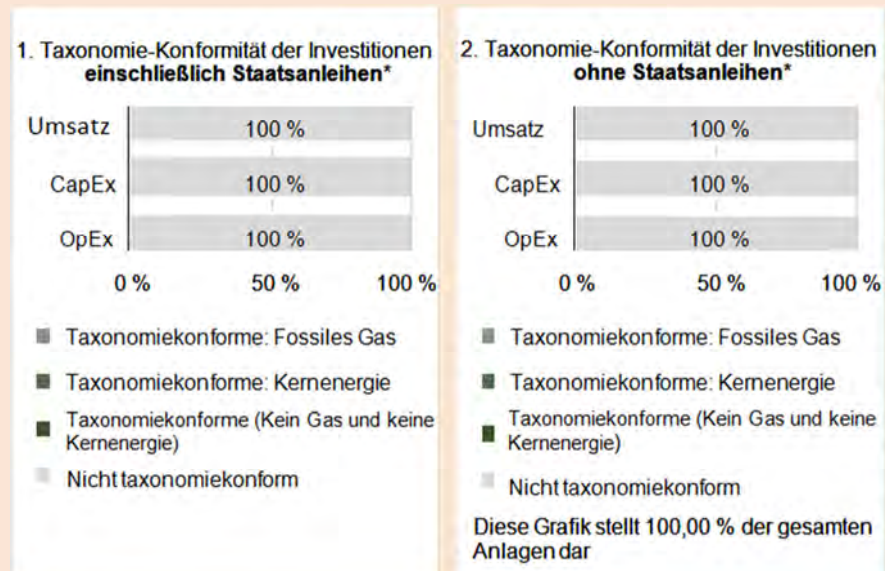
1. Taxonomie-Konformität der Investitionen **einschließlich Staatsanleihen***

Umsatz 100 %

CapEx 100 %

OpEx 100 %

0 % 50 % 100 %

Taxonomiekonforme: Fossiles Gas

Taxonomiekonforme: Kernenergie

Taxonomiekonforme (Kein Gas und keine Kernenergie)

Nicht taxonomiekonform

2. Taxonomie-Konformität der Investitionen **ohne Staatsanleihen***

Umsatz 100 %

CapEx 100 %

OpEx 100 %

0 % 50 % 100 %

Taxonomiekonforme: Fossiles Gas

Taxonomiekonforme: Kernenergie

Taxonomiekonforme (Kein Gas und keine Kernenergie)

Nicht taxonomiekonform

Diese Grafik stellt 100,00 % der gesamten Anlagen dar